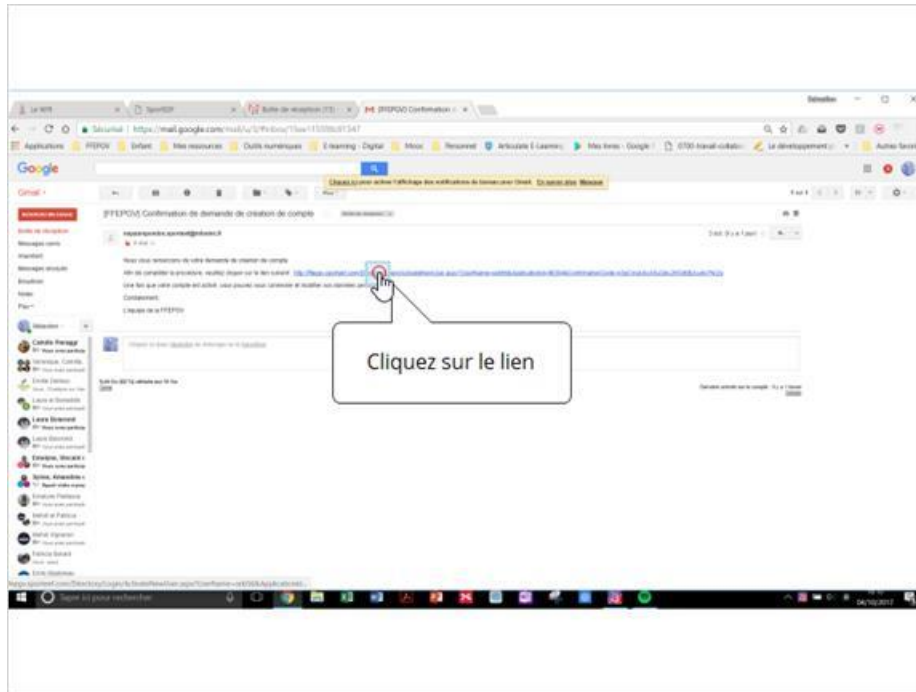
Sécurisé | https://mail.google.com/mail/u/0/#inbox/15ee1f3396d1347

Applications   FFEPGV   Enfant   Mes ressources   Outils numériques   E-learning - Digital   Missc   Resonnet   Articulate E-Learning   Mes livres - Google   Autres favoris

Google

Gmail

[FFEPGV] Confirmation de demande de création de compte

Boîte de réception
Messages suivis
Important
Messages envoyés
Brouillons
Notes
Plus

Nous vous remercions de votre demande de création de compte.

Afin de compléter la procédure, veuillez cliquer sur le lien suivant : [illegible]

Une fois que votre compte est activé, vous pouvez vous connecter et modifier vos données personnelles.

Cordialement,

L'équipe de la FFEPGV

Cliquez sur le lien

Taper ici pour rechercher

04/10/2017